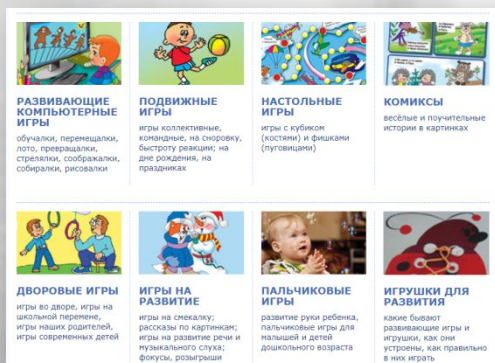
РАЗВИВАЮЩИЕ КОМПЬЮТЕРНЫЕ ИГРЫ

обучалки, перемещалки, лото, превращалки, стрелялки, соображалки, собиралки, рисовалки

ПОДВИЖНЫЕ ИГРЫ

игры коллективные, командные, на сноровку, быстроту реакции; на дне рождения, на праздниках

НАСТОЛЬНЫЕ ИГРЫ

игры с кубиком (костями) и фишками (пуговицами)

КОМИКСЫ

весёлые и поучительные истории в картинках

ДВОРОВЫЕ ИГРЫ

игры во дворе, игры на школьной перемене, игры наших родителей, игры современных детей

ИГРЫ НА РАЗВИТИЕ

игры на смекалку; рассказы по картинкам; игры на развитие речи и музыкального слуха; фокусы, розыгрыши

ПАЛЬЧИКОВЫЕ ИГРЫ

развитие руки ребенка, пальчиковые игры для малышей и детей дошкольного возраста

ИГРУШКИ ДЛЯ РАЗВИТИЯ

какие бывают развивающие игры и игрушки, как они устроены, как правильно в них играть